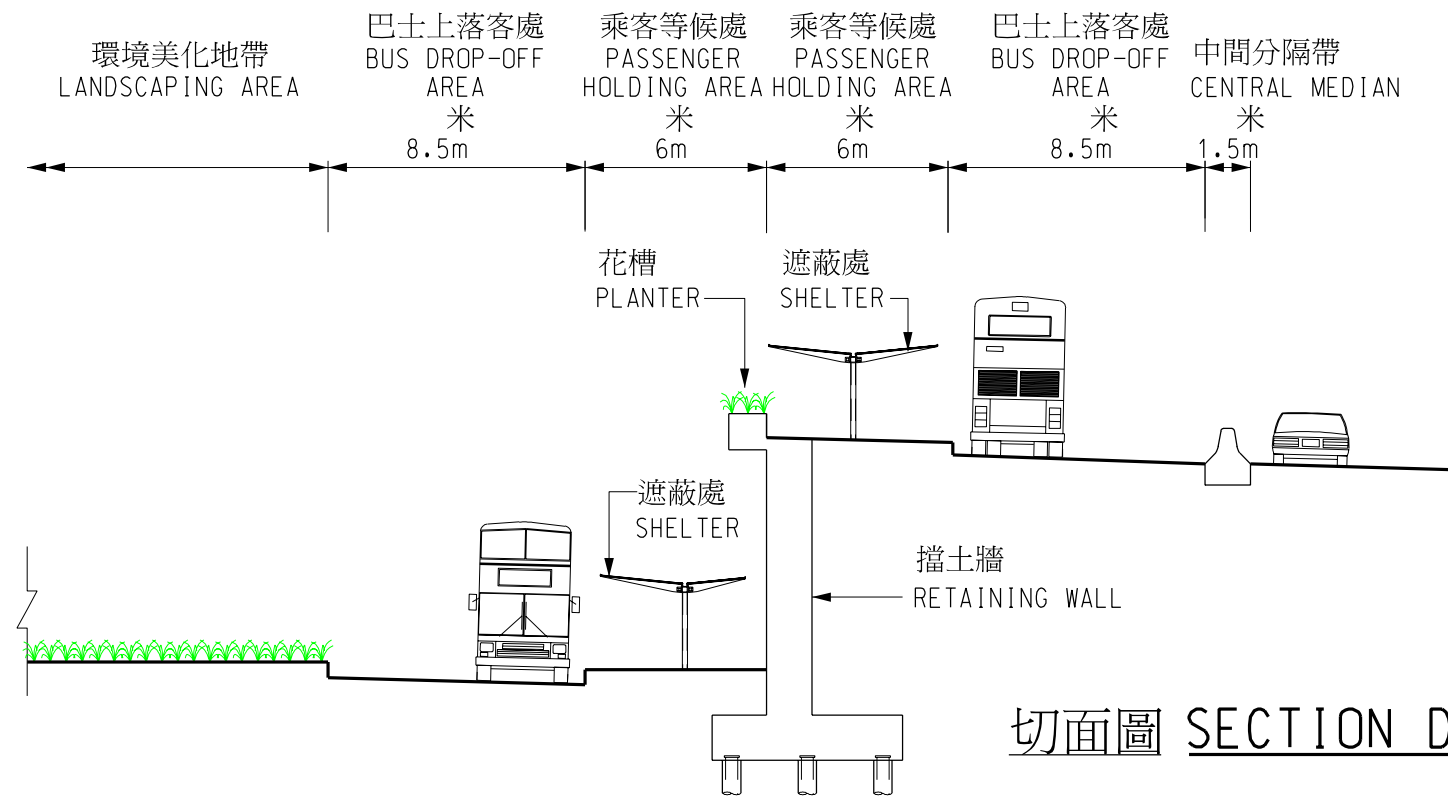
環境美化地帶
LANDSCAPING AREA

巴士上落客處
BUS DROP-OFF AREA
米
8.5m

乘客等候處
PASSENGER HOLDING AREA
米
6m

乘客等候處
PASSENGER HOLDING AREA
米
6m

巴士上落客處
BUS DROP-OFF AREA
米
8.5m

中間分隔帶
CENTRAL MEDIAN
米
1.5m

花槽
PLANTER

遮蔽處
SHELTER

遮蔽處
SHELTER

擋土牆
RETAINING WALL

切面圖 SECTION D